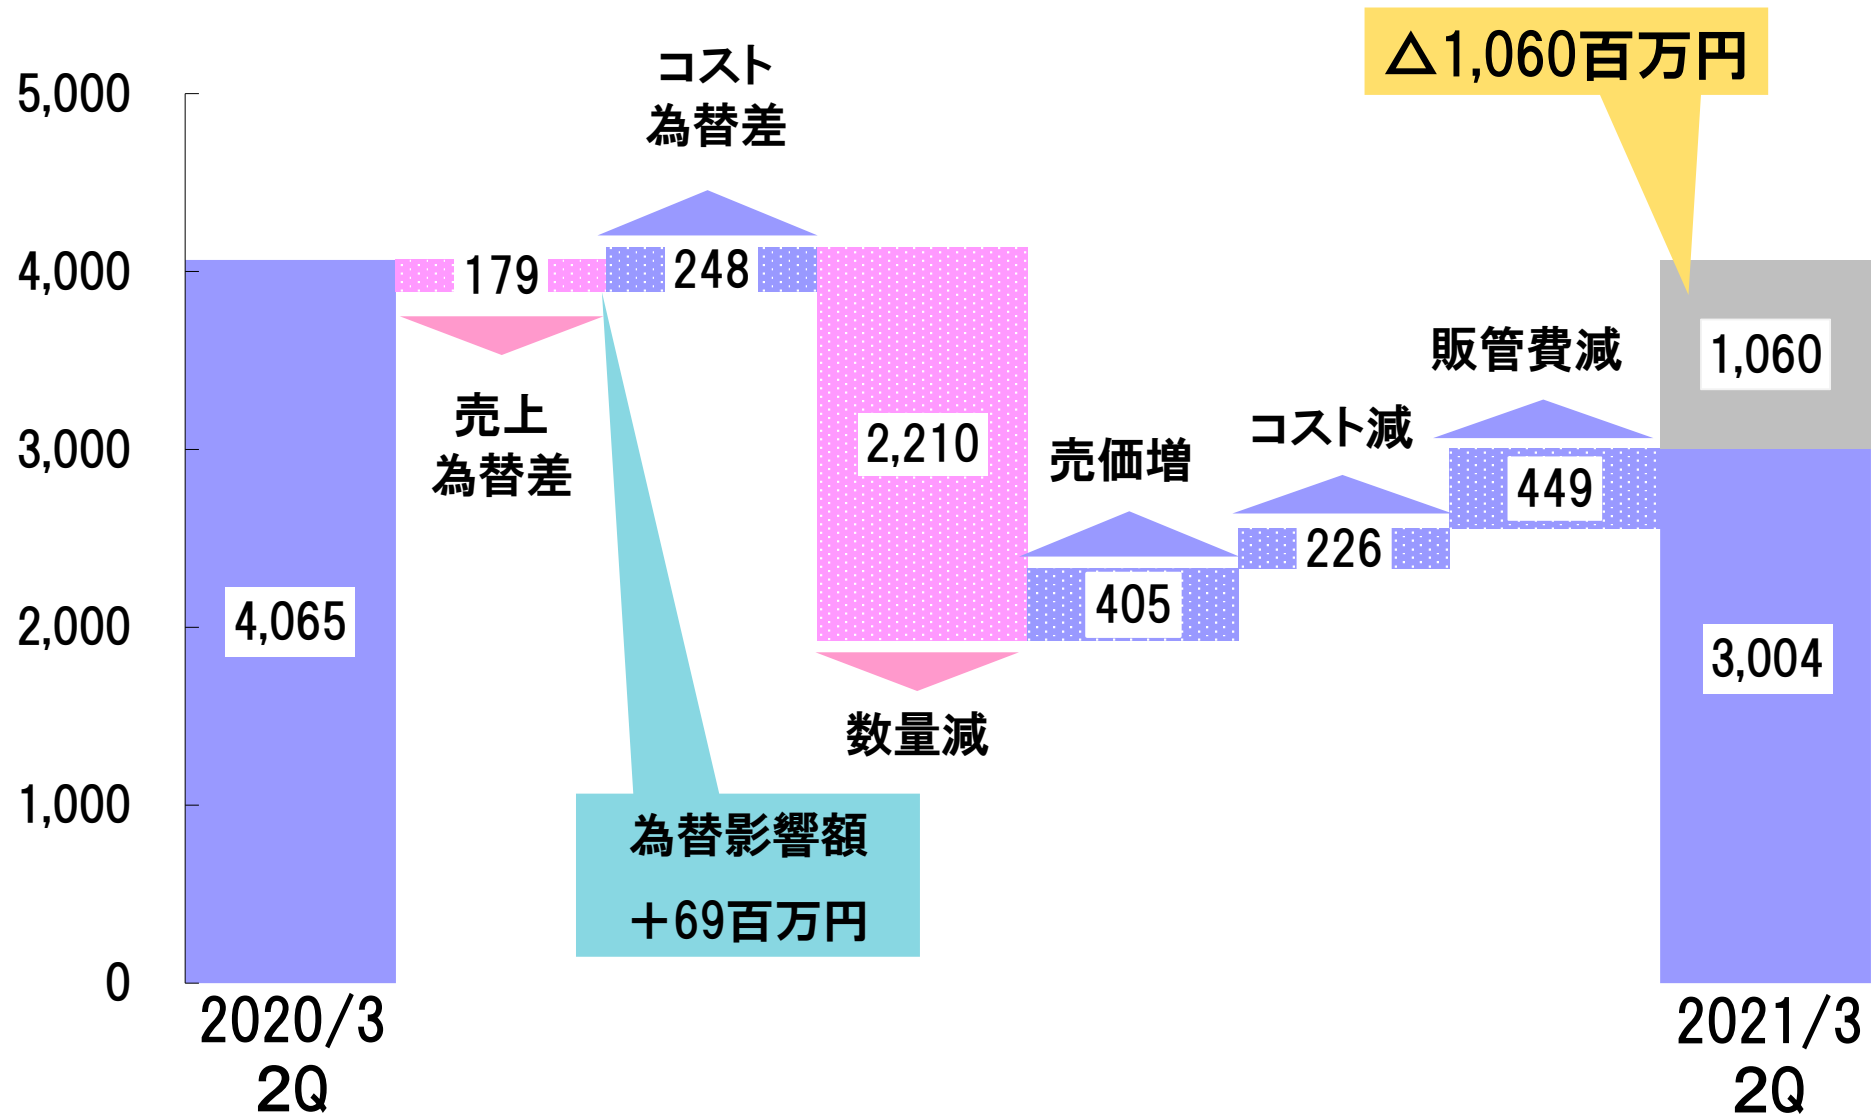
△1,060百万円

5,000
4,000
3,000
2,000
1,000
0

コスト
為替差

179
248

売上
為替差

4,065

2,210

数量減

為替影響額
＋69百万円

売価増
405

コスト減
226

販管費減
449

1,060

3,004

2020/3
2Q

2021/3
2Q